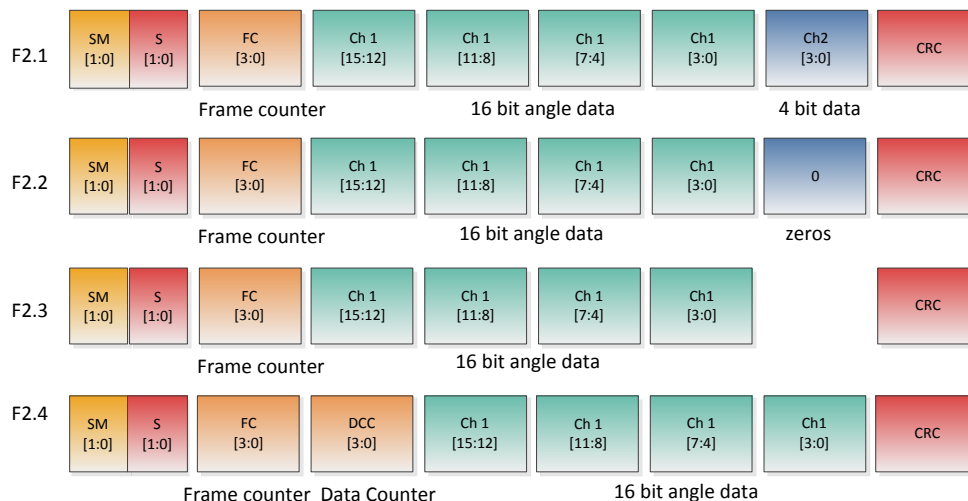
F2.1
SM [1:0]
S [1:0]
FC [3:0]
Ch 1 [15:12]
Ch 1 [11:8]
Ch 1 [7:4]
Ch1 [3:0]
Ch2 [3:0]
CRC
Frame counter
16 bit angle data
4 bit data

F2.2
SM [1:0]
S [1:0]
FC [3:0]
Ch 1 [15:12]
Ch 1 [11:8]
Ch 1 [7:4]
Ch1 [3:0]
0
CRC
Frame counter
16 bit angle data
zeros

F2.3
SM [1:0]
S [1:0]
FC [3:0]
Ch 1 [15:12]
Ch 1 [11:8]
Ch 1 [7:4]
Ch1 [3:0]
CRC
Frame counter
16 bit angle data

F2.4
SM [1:0]
S [1:0]
FC [3:0]
DCC [3:0]
Ch 1 [15:12]
Ch 1 [11:8]
Ch 1 [7:4]
Ch1 [3:0]
CRC
Frame counter Data Counter
16 bit angle data